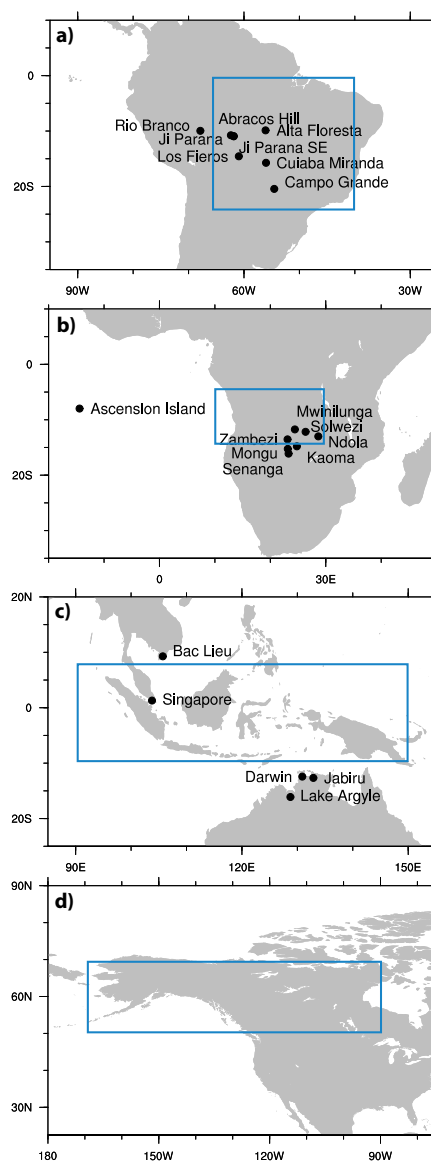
a)

0

20S

Rio Branco
Abracos Hill
Ji Parana
Alta Floresta
Ji Parana SE
Los Fieros
Cuiaba Miranda
Campo Grande

90W 60W 30W

b)

0

20S

Ascension Island
Mwinilunga
Solwezi
Zambezi
Ndola
Mongu
Kaoma
Senanga

0 30E

c)

20N

0

20S

Bac Lieu
Singapore
Darwin
Jabiru
Lake Argyle

90E 120E 150E

d)

90N

60N

30N

180 150W 120W 90W